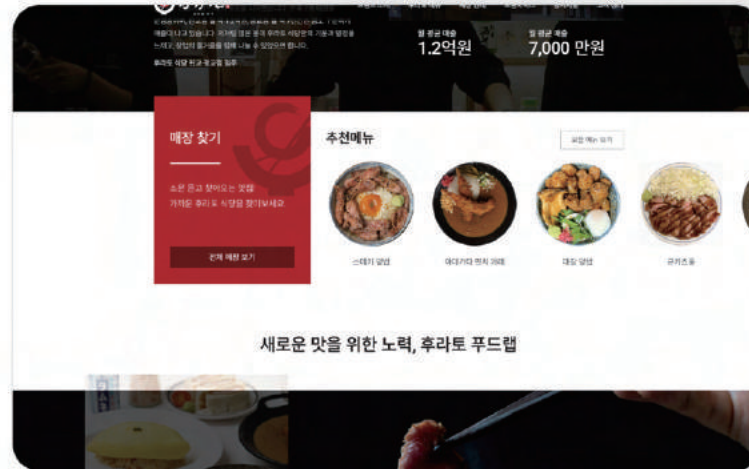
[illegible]

후라토 식당 최고 매출점 월주

월 평균 매출
1.2억원

월 평균 매출
7,000 만원

매장 찾기

소문 듣고 찾아오는 맛집
가까운 후라토 식당을 찾아보세요

전체 매장 보기

추천메뉴

전체 메뉴 보기

스테끼 덮밥

아다카타 멘치 카레

대창 덮밥

규카츠동

새로운 맛을 위한 노력, 후라토 푸드랩